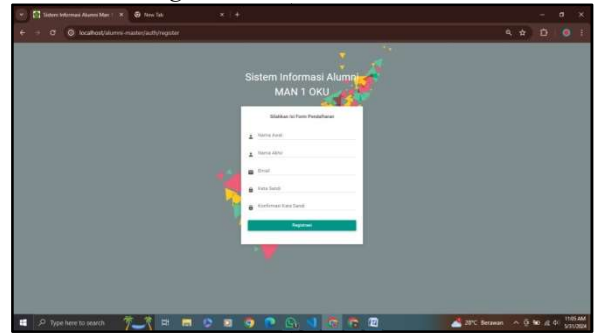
Sistem Informasi Alumni Man 1 ×
New Tab
localhost/alumni-master/auth/register

Sistem Informasi Alumni MAN 1 OKU

Silahkan Isi Form Pendaftaran

Nama Awal

Nama Akhir

Email

Kata Sandi

Konfirmasi Kata Sandi

Registrasi

Type here to search
28°C Berawan
11:05 AM
5/31/2024